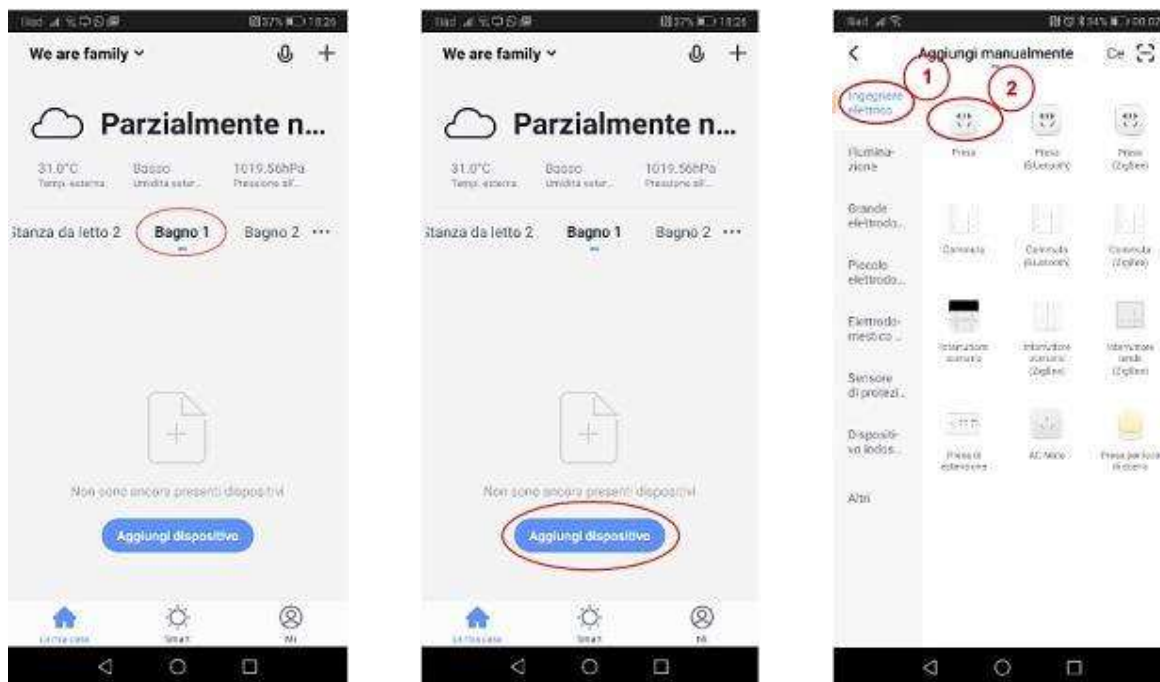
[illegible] 18:26

We are family

Parzialmente n...

31.0°C
Temp. esterna

Basso
Umidità satur...

1019.56hPa
Pressione all...

Stanza da letto 2

Bagno 1

Bagno 2 ···

Non sono ancora presenti dispositivi

Aggiungi dispositivo

La mia casa

Smart

Me

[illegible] 18:26

We are family

Parzialmente n...

31.0°C
Temp. esterna

Basso
Umidità satur...

1019.56hPa
Pressione all...

Stanza da letto 2

Bagno 1

Bagno 2 ···

Non sono ancora presenti dispositivi

Aggiungi dispositivo

La mia casa

Smart

Me

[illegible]

Aggiungi manualmente

Ce

1

2

Ingegnere elettrico

Illumina-zione

Grande elettrodo...

Piccolo elettrodo...

Elettrodo-mestico ...

Sensore di protezi...

Dispositi-vo lodos...

Altri

Presa

Presa (Bluetooth)

Presa (Zigbee)

Commuta

Commuta (Bluetooth)

Commuta (Zigbee)

Interruttore scenario

Interruttore scenario (Zigbee)

Interruttore tende (Zigbee)

Presa di estensione

AC Nodo

Presa per lucc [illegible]